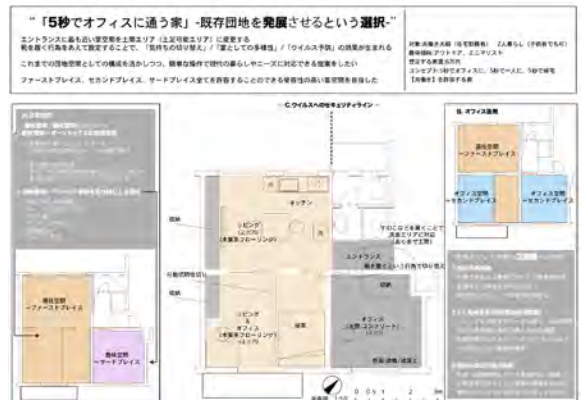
"「5秒でオフィスに通う家」-既存団地を発展させるという選択-"

エントランスに最も近い室空間を土間エリア（土足可能エリア）に変更する
靴を履く行為をあえて設定することで、「気持ちの切り替え」/「家としての多様性」/「ウイルス予防」の効果が生まれる

これまでの団地空間としての構成を活かしつつ、簡単な操作で現代の暮らしやニーズに対応できる提案をしたい

ファーストプレイス、セカンドプレイス、サードプレイス全てを許容することのできる寛容性の高い室空間を目指した

対象:共働き夫婦（在宅勤務有） 2人暮らし（子供を含む）
趣味嗜好:アウトドア、エコマインド
想定する家賃:6万円
コンセプト:5秒でオフィスに、5秒で一人に、5秒で家を【共働き】を許容する家

- C.ウイルスへのセキュリティライン -

B.オフィス活用

趣味空間 ファーストプレイス

オフィス空間 セカンドプレイス

オフィス空間 セカンドプレイス

キッチン

収納

リビング & 洋室（木質系フローリング）

リビング & オフィス（木質系フローリング）

収納

玄関

エントランス

オフィス（土間・コンクリート）

趣味空間 ファーストプレイス

趣味空間 サードプレイス

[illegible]